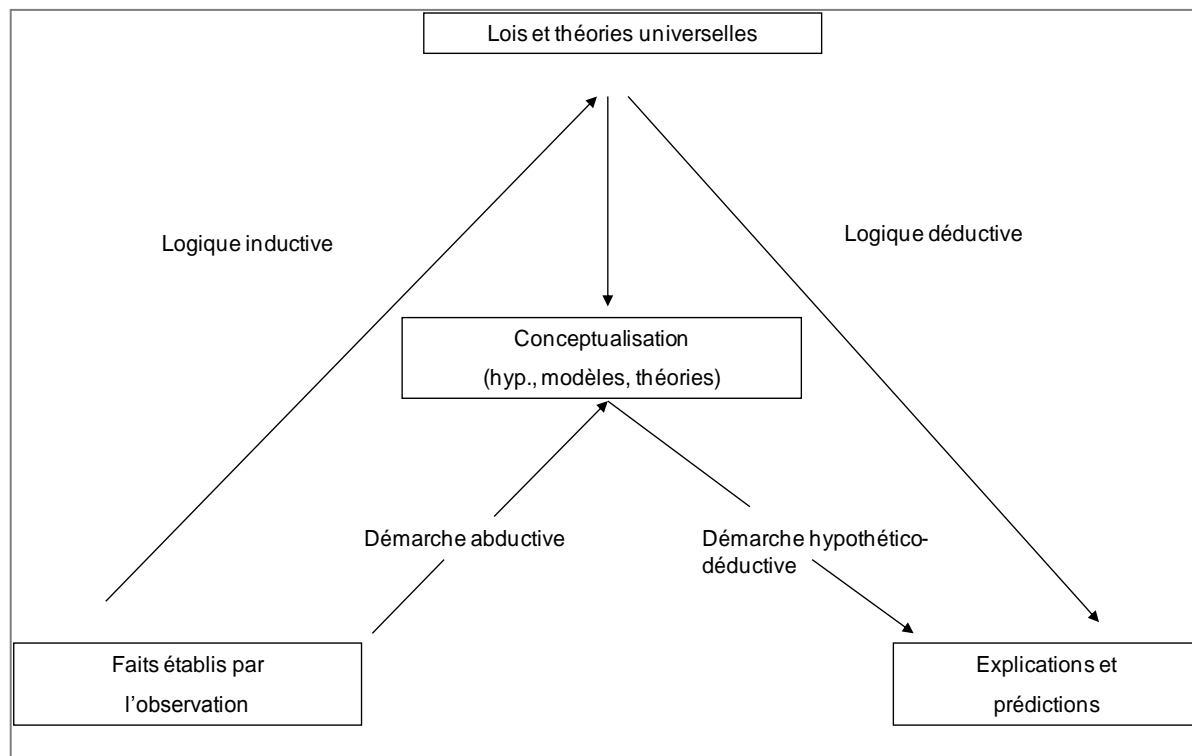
Lois et théories universelles

Logique inductive

Logique déductive

Conceptualisation
(hyp., modèles, théories)

Démarche abductive

Démarche hypothético-déductive

Faits établis par l'observation

Explications et prédictions